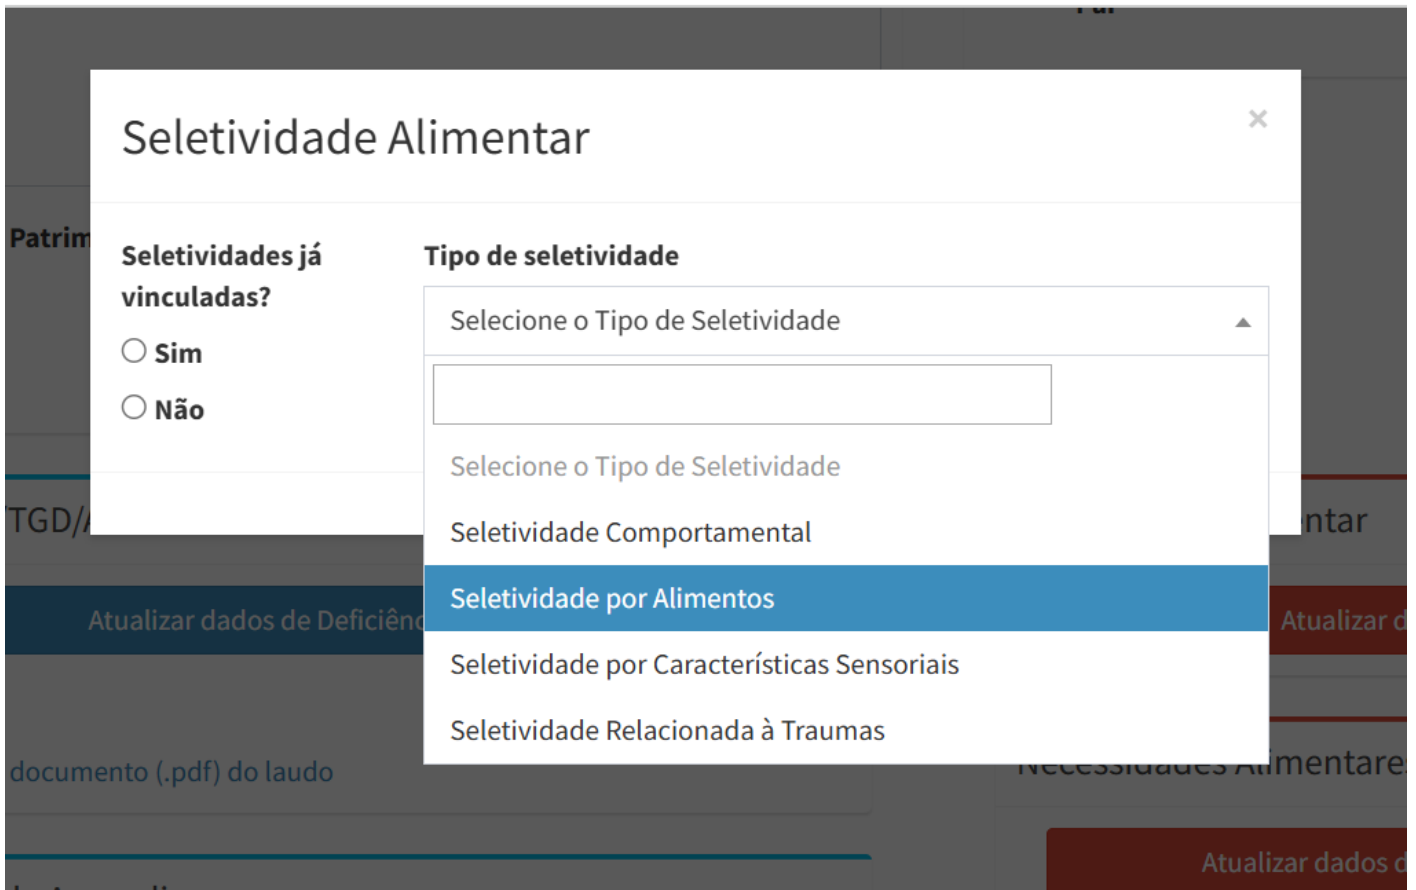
Seletividade Alimentar

×

Patrim

Seletividades já vinculadas?

Sim

Não

Tipo de seletividade

Selecione o Tipo de Seletividade

Selecione o Tipo de Seletividade

Seletividade Comportamental

Seletividade por Alimentos

Seletividade por Características Sensoriais

Seletividade Relacionada à Traumas

TGD/

ntar

Atualizar dados de Deficiênc

Atualizar d

documento (.pdf) do laudo

mentare

Atualizar dados d